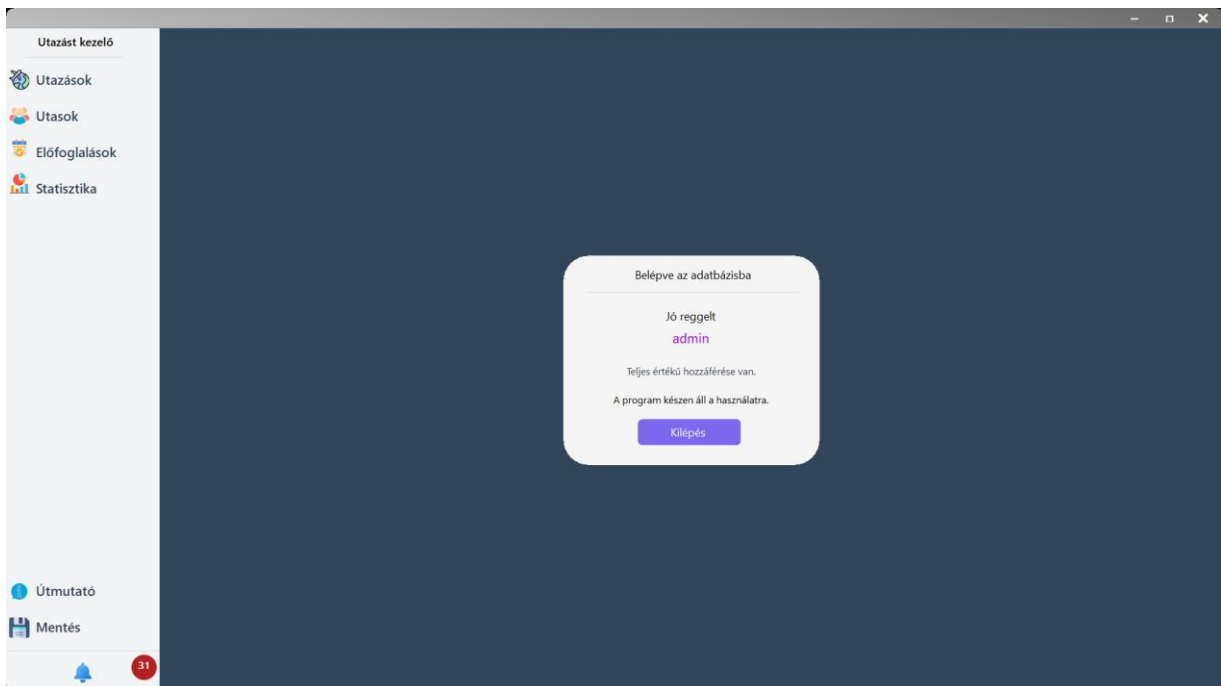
Utazást kezelő

Utazások

Utasok

Előfoglalások

Statisztika

Belépve az adatbázisba

Jó reggelt

admin

Teljes értékű hozzáférése van.

A program készen áll a használatra.

Kilépés

Útmutató

Mentés

31